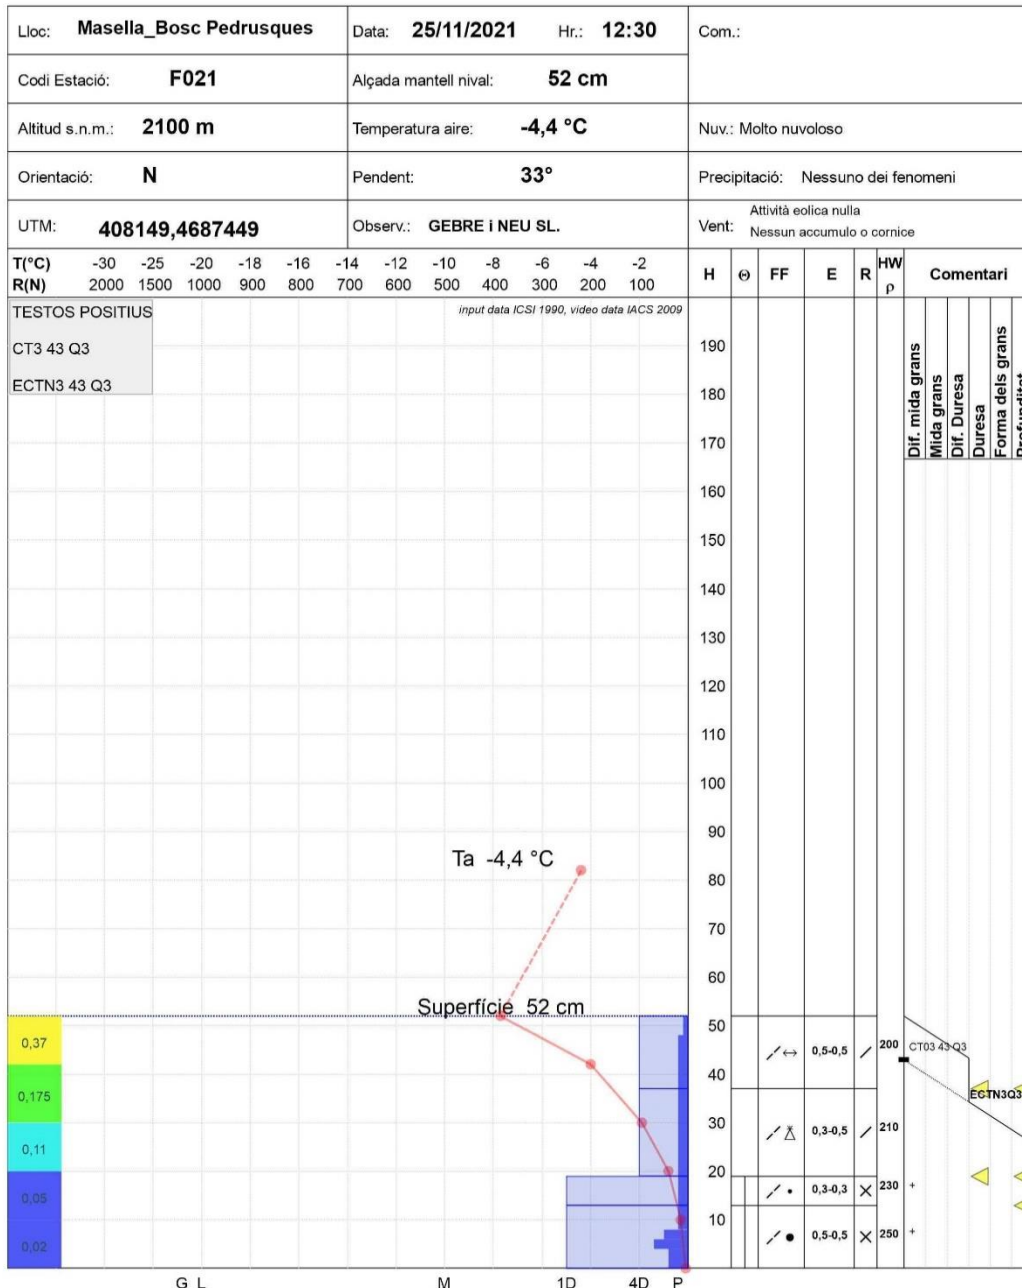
Lloc: Masella_Bosc Pedrusques | Data: 25/11/2021 Hr.: 12:30 | Com.:

Codi Estació: F021 | Alçada mantell nival: 52 cm

Altitud s.n.m.: 2100 m | Temperatura aire: -4,4 °C | Nuv.: Molto nuvoloso

Orientació: N | Pendent: 33° | Precipitació: Nessuno dei fenomeni

UTM: 408149,4687449 | Observ.: GEBRE i NEU SL. | Vent: Attività eolica nulla Nessun accumulo o cornice

T(°C) -30 -25 -20 -18 -16 -14 -12 -10 -8 -6 -4 -2
R(N) 2000 1500 1000 900 800 700 600 500 400 300 200 100

H Θ FF E R HW ρ Comentari

TESTOS POSITIUS
CT3 43 Q3
ECTN3 43 Q3

input data ICSI 1990, video data IACS 2009

Dif. mida grans
Mida grans
Dif. Duresa
Duresa
Forma dels grans
Profunditat

190
180
170
160
150
140
130
120
110
100
90
80
70
60
50
40
30
20
10

Ta -4,4 °C

Superfície 52 cm

0,37
0,175
0,11
0,05
0,02

0,5-0,5 200 CT03 43 Q3
ECTN3Q3
0,3-0,5 210
0,3-0,3 230 +
0,5-0,5 250 +

G L M 1D 4D P